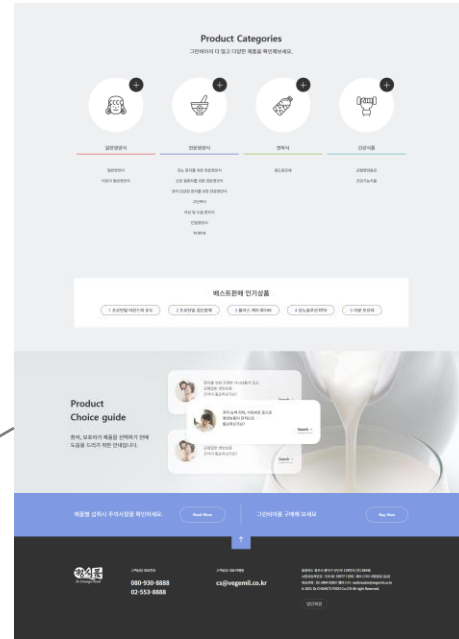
Product Categories

그린비아의 더 많고 다양한 제품을 확인해보세요.

일반영양식

전문영양식

연하식

건강식품

일반영양식

어린이 영양영양식

당뇨 환자를 위한 영양영양식

신장 질환자를 위한 영양영양식

암이 진행된 환자를 위한 영양영양식

고단백식

체내 및 수술 환자식

전립영양식

저지방식

점도조절제

근력강화제품

건강기능식품

베스트판매 인기상품

1 초경량형 어린이 우유

2 프로틴형 점도증제

3 클래스 케어 캐리어

4 당뇨솔루션 화연

5 아몬드 치료제

Product Choice guide

환자, 보호자가 제품을 선택하기 전에 도움을 드리기 위한 안내입니다.

Search

Search

Search

제품별 섭취시 주의사항을 확인하세요.

Read More

그린비아를 구매해 보세요

Buy Now

080-930-8888

02-553-8888

cs@vegemil.co.kr